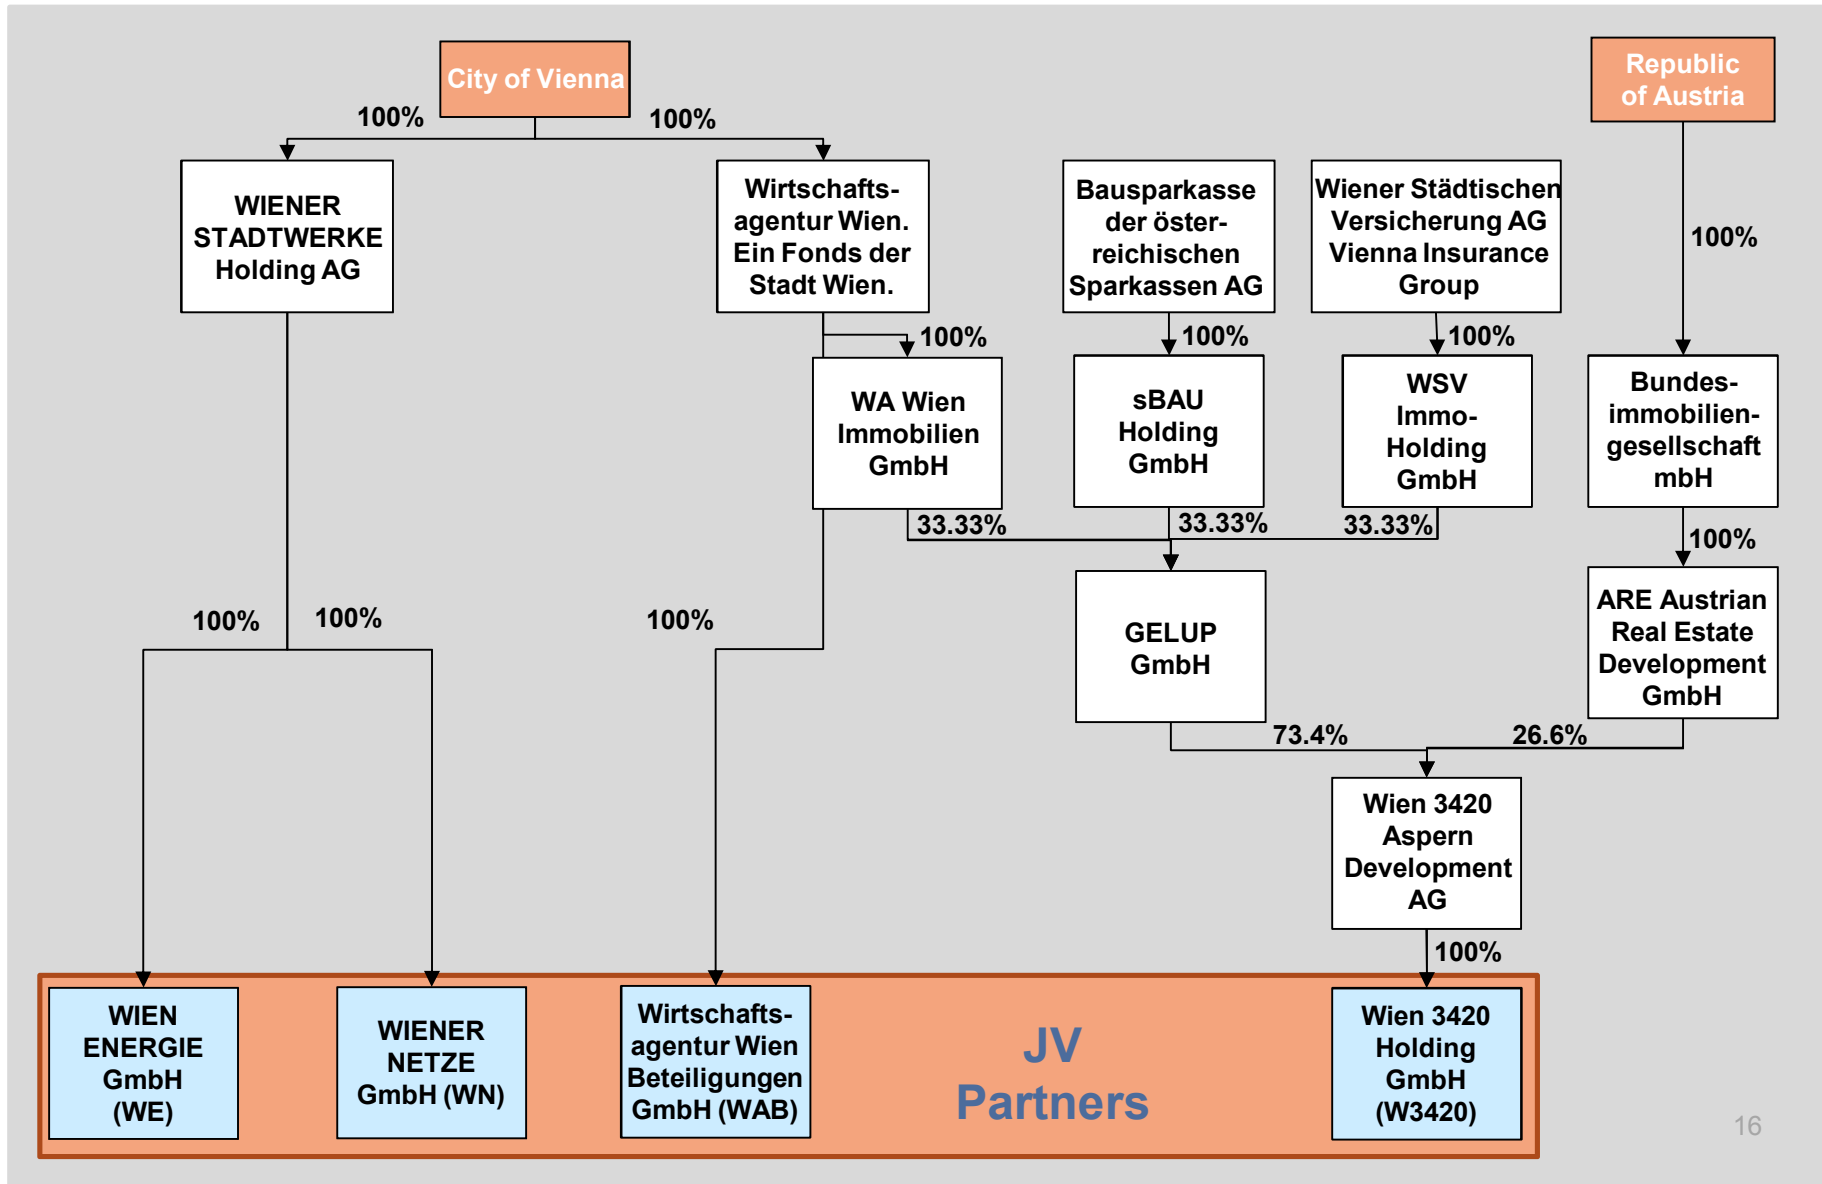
City of Vienna

100%

100%

Republic of Austria

WIENER STADTWERKE Holding AG

Wirtschaftsagentur Wien. Ein Fonds der Stadt Wien.

Bausparkasse der österreichischen Sparkassen AG

Wiener Städtischen Versicherung AG Vienna Insurance Group

100%

100%

100%

100%

WA Wien Immobilien GmbH

sBAU Holding GmbH

WSV Immo-Holding GmbH

Bundesimmobiliengesellschaft mbH

33.33%

33.33%

33.33%

100%

GELUP GmbH

ARE Austrian Real Estate Development GmbH

100%

100%

100%

73.4%

26.6%

Wien 3420 Aspern Development AG

100%

WIEN ENERGIE GmbH (WE)

WIENER NETZE GmbH (WN)

Wirtschaftsagentur Wien Beteiligungen GmbH (WAB)

JV Partners

Wien 3420 Holding GmbH (W3420)

16